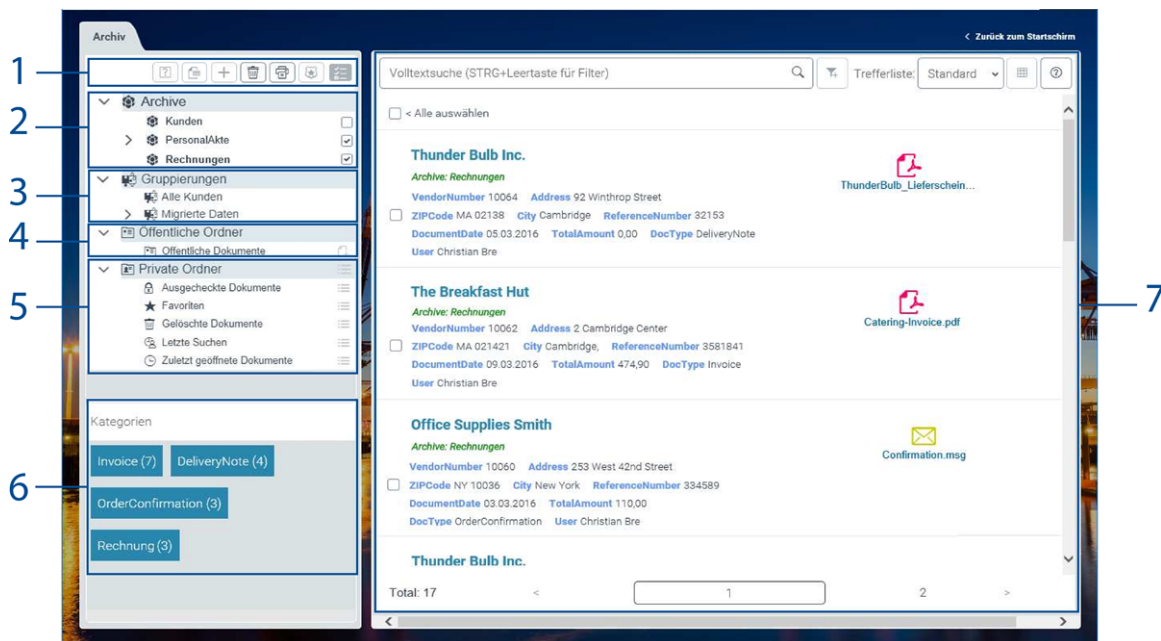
Archiv

< Zurück zum Startschirm

1
2
3
4
5
6
7

Archive
Kunden
PersonalAkte
Rechnungen

Gruppierungen
Alle Kunden
Migrierte Daten

Öffentliche Ordner
Öffentliche Dokumente

Private Ordner
Ausgecheckte Dokumente
Favoriten
Gelöschte Dokumente
Letzte Suchen
Zuletzt geöffnete Dokumente

Kategorien
Invoice (7)
DeliveryNote (4)
OrderConfirmation (3)
Rechnung (3)

Volltextsuche (STRG+Leertaste für Filter)
Trefferliste: Standard

< Alle auswählen

Thunder Bulb Inc.
Archive: Rechnungen
VendorNumber 10064 Address 92 Winthrop Street
ZIPCode MA 02138 City Cambridge ReferenceNumber 32153
DocumentDate 05.03.2016 TotalAmount 0,00 DocType DeliveryNote
User Christian Bre
ThunderBulb_Lieferschein...

The Breakfast Hut
Archive: Rechnungen
VendorNumber 10062 Address 2 Cambridge Center
ZIPCode MA 021421 City Cambridge, ReferenceNumber 3581841
DocumentDate 09.03.2016 TotalAmount 474,90 DocType Invoice
User Christian Bre
Catering-Invoice.pdf

Office Supplies Smith
Archive: Rechnungen
VendorNumber 10060 Address 253 West 42nd Street
ZIPCode NY 10036 City New York ReferenceNumber 334589
DocumentDate 03.03.2016 TotalAmount 110,00
DocType OrderConfirmation User Christian Bre
Confirmation.msg

Thunder Bulb Inc.

Total: 17 < 1 2 >